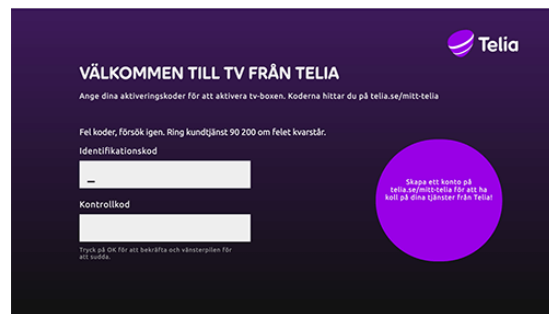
Telia

VÄLKOMMEN TILL TV FRÅN TELIA

Ange dina aktiveringskoder för att aktivera tv-boxen. Koderna hittar du på telia.se/mitt-telia

Fel koder, försök igen. Ring kundtjänst 90 200 om felet kvarstår.

Identifikationskod

_

Kontrollkod

Tryck på OK för att bekräfta och vänsterpilen för att sudda.

Skapa ett konto på telia.se/mitt-telia för att ha koll på dina tjänster från Telia!